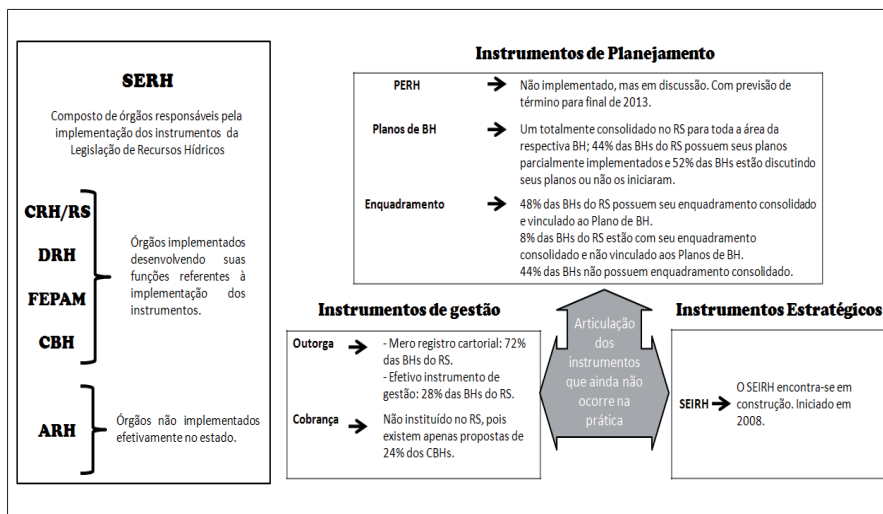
SERH

Composto de órgãos responsáveis pela implementação dos instrumentos da Legislação de Recursos Hídricos

CRH/RS

DRH

FEPAM

CBH

Órgãos implementados desenvolvendo suas funções referentes à implementação dos instrumentos.

ARH

Órgãos não implementados efetivamente no estado.

Instrumentos de Planejamento

PERH → Não implementado, mas em discussão. Com previsão de término para final de 2013.

Planos de BH → Um totalmente consolidado no RS para toda a área da respectiva BH; 44% das BHs do RS possuem seus planos parcialmente implementados e 52% das BHs estão discutindo seus planos ou não os iniciaram.

Enquadramento → 48% das BHs do RS possuem seu enquadramento consolidado e vinculado ao Plano de BH.
8% das BHs do RS estão com seu enquadramento consolidado e não vinculado aos Planos de BH.
44% das BHs não possuem enquadramento consolidado.

Instrumentos de gestão

Outorga → - Mero registro cartorial: 72% das BHs do RS.
- Efetivo instrumento de gestão: 28% das BHs do RS.

Cobrança → Não instituído no RS, pois existem apenas propostas de 24% dos CBHs.

Articulação dos instrumentos que ainda não ocorre na prática

Instrumentos Estratégicos

SEIRH → O SEIRH encontra-se em construção. Iniciado em 2008.